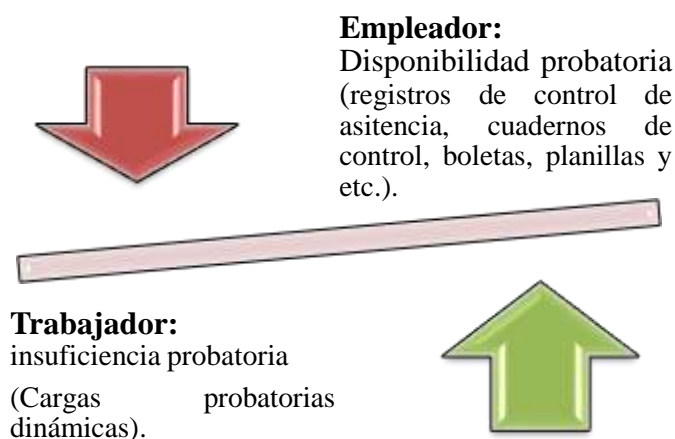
**Empleador:**
Disponibilidad probatoria (registros de control de asitencia, cuadernos de control, boletas, planillas y etc.).

**Trabajador:**
insuficiencia probatoria

(Cargas probatorias dinámicas).